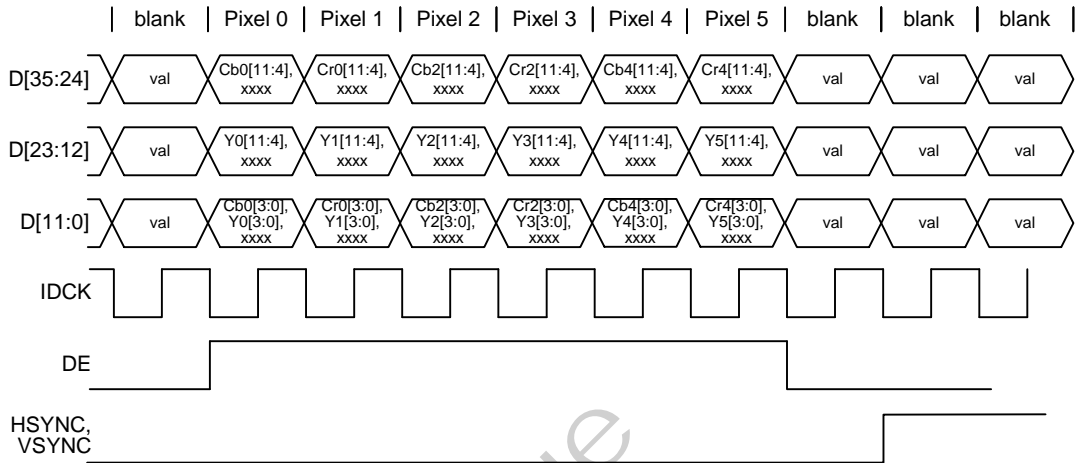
| blank | Pixel 0 | Pixel 1 | Pixel 2 | Pixel 3 | Pixel 4 | Pixel 5 | blank | blank | blank |

D[35:24] val Cb0[11:4], xxxx Cr0[11:4], xxxx Cb2[11:4], xxxx Cr2[11:4], xxxx Cb4[11:4], xxxx Cr4[11:4], xxxx val val val

D[23:12] val Y0[11:4], xxxx Y1[11:4], xxxx Y2[11:4], xxxx Y3[11:4], xxxx Y4[11:4], xxxx Y5[11:4], xxxx val val val

D[11:0] val Cb0[3:0], Y0[3:0], xxxx Cr0[3:0], Y1[3:0], xxxx Cb2[3:0], Y2[3:0], xxxx Cr2[3:0], Y3[3:0], xxxx Cb4[3:0], Y4[3:0], xxxx Cr4[3:0], Y5[3:0], xxxx val val val

IDCK

DE

HSYNC, VSYNC